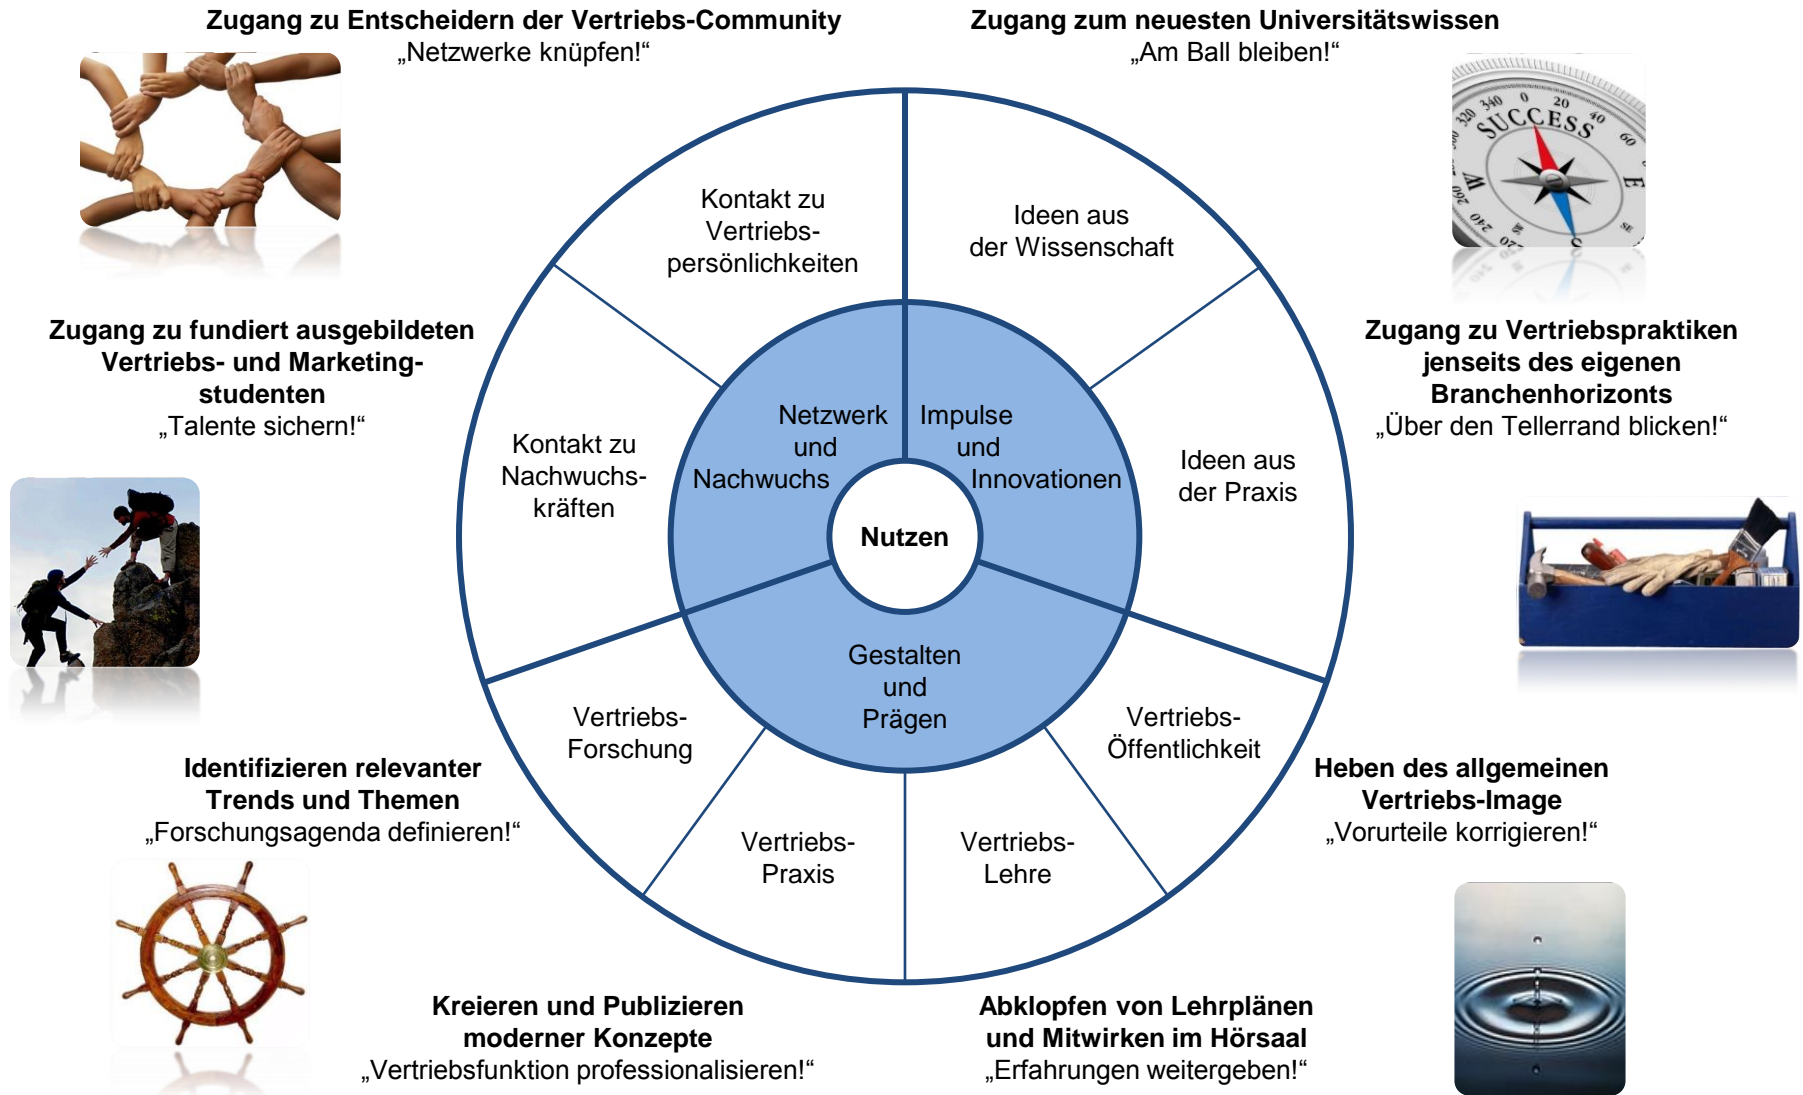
**Zugang zu Entscheidern der Vertriebs-Community**
„Netzwerke knüpfen!“

**Zugang zum neuesten Universitätswissen**
„Am Ball bleiben!“

**Zugang zu fundiert ausgebildeten Vertriebs- und Marketingstudenten**
„Talente sichern!“

**Zugang zu Vertriebspraktiken jenseits des eigenen Branchenhorizonts**
„Über den Tellerrand blicken!“

**Identifizieren relevanter Trends und Themen**
„Forschungsagenda definieren!“

**Heben des allgemeinen Vertriebs-Image**
„Vorurteile korrigieren!“

**Kreieren und Publizieren moderner Konzepte**
„Vertriebsfunktion professionalisieren!“

**Abklopfen von Lehrplänen und Mitwirken im Hörsaal**
„Erfahrungen weitergeben!“

Kontakt zu Vertriebspersönlichkeiten

Ideen aus der Wissenschaft

Kontakt zu Nachwuchskräften

Ideen aus der Praxis

Vertriebs-Forschung

Vertriebs-Öffentlichkeit

Vertriebs-Praxis

Vertriebs-Lehre

Netzwerk und Nachwuchs

Impulse und Innovationen

Gestalten und Prägen

**Nutzen**

340 0 20 40 60 320 SUCCESS W E 260 240 220